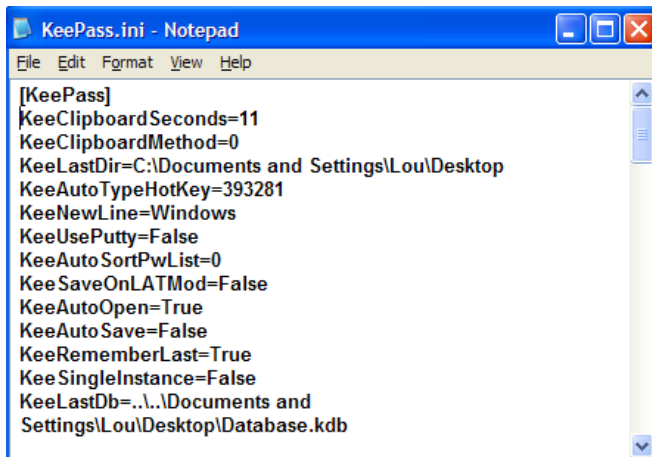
KeePass.ini - Notepad

File Edit Format View Help

[KeePass]
KeeClipboardSeconds=11
KeeClipboardMethod=0
KeeLastDir=C:\Documents and Settings\Lou\Desktop
KeeAutoTypeHotKey=393281
KeeNewLine=Windows
KeeUsePutty=False
KeeAutoSortPwList=0
KeeSaveOnLATMod=False
KeeAutoOpen=True
KeeAutoSave=False
KeeRememberLast=True
KeeSingleInstance=False
KeeLastDb=..\..\Documents and Settings\Lou\Desktop\Database.kdb